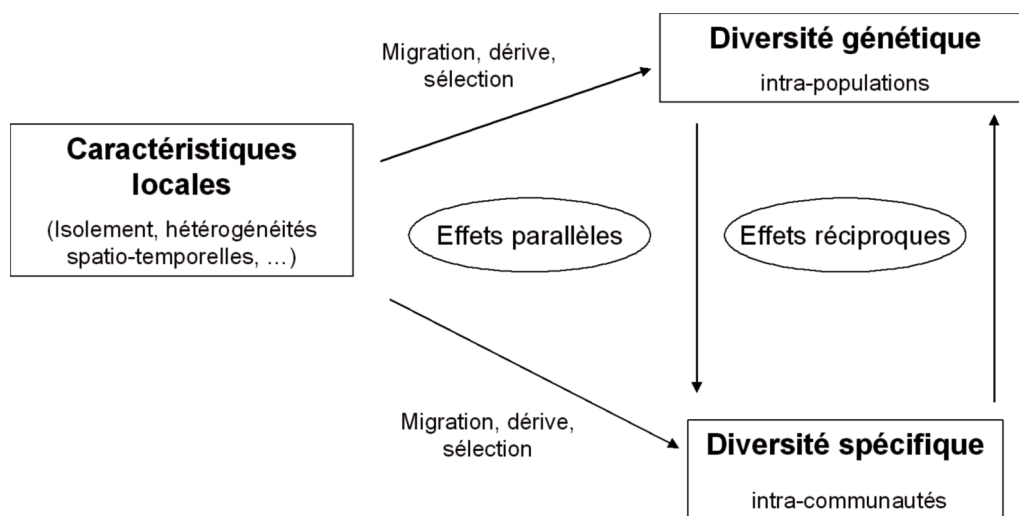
Migration, dérive, sélection

Diversité génétique

intra-populations

Caractéristiques locales

(Isolement, hétérogénéités spatio-temporelles, …)

Effets parallèles

Effets réciproques

Migration, dérive, sélection

Diversité spécifique

intra-communautés